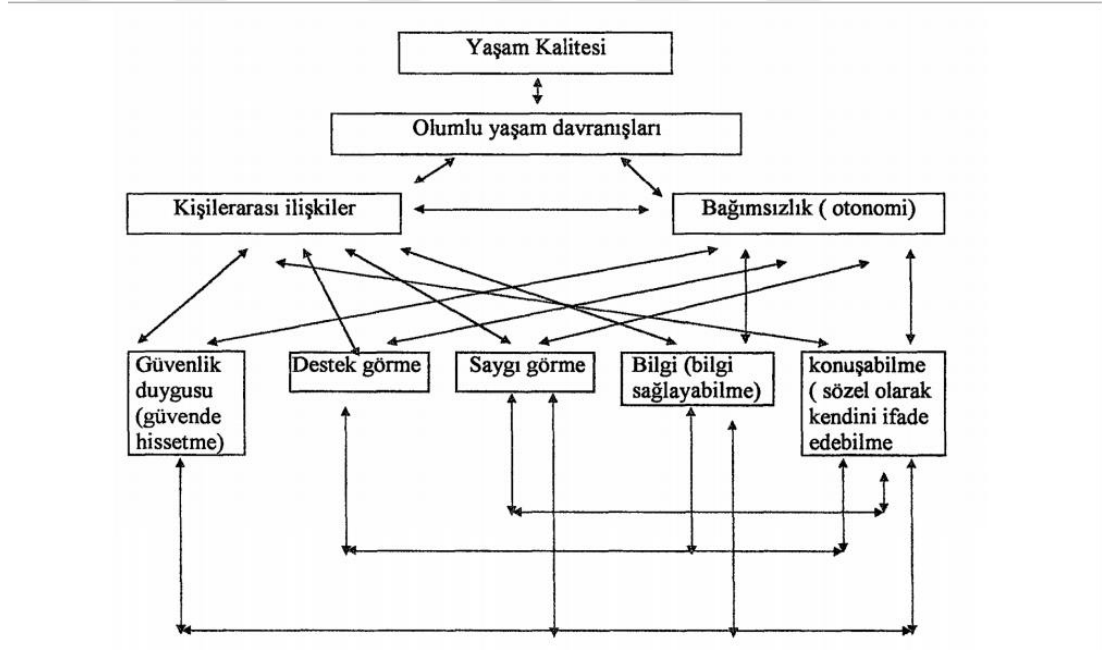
Yaşam Kalitesi

Olumlu yaşam davranışları

Kişilerarası ilişkiler

Bağımsızlık ( otonomi)

Güvenlik duygusu (güvende hissetme)

Destek görme

Saygı görme

Bilgi (bilgi sağlayabilme)

konuşabilme ( sözel olarak kendini ifade edebilme